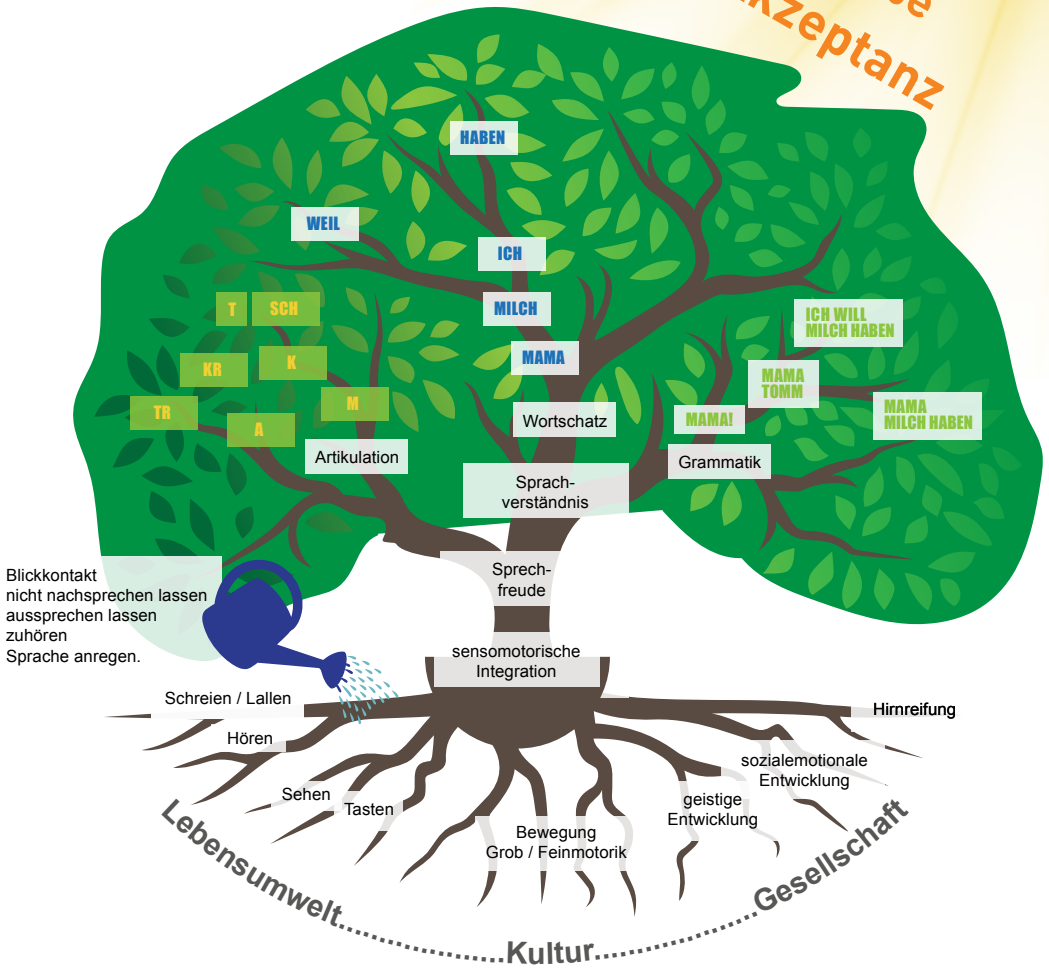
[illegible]e
kzeptanz

HABEN

WEIL

ICH

T SCH

MILCH

ICH WILL MILCH HABEN

KR K

MAMA

MAMA TOMM

TR

M

A

Wortschatz

MAMA!

MAMA MILCH HABEN

Artikulation

Grammatik

Sprachverständnis

Blickkontakt
nicht nachsprechen lassen
aussprechen lassen
zuhören
Sprache anregen.

Sprechfreude

sensomotorische Integration

Schreien / Lallen

Hirnreifung

Hören

sozialemotionale Entwicklung

Sehen

Tasten

geistige Entwicklung

Bewegung Grob / Feinmotorik

Lebensumwelt.........Kultur.........Gesellschaft